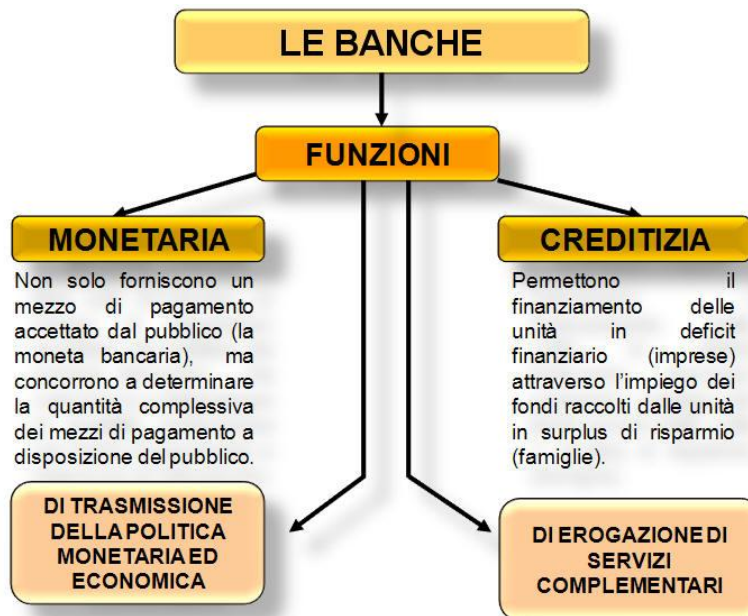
LE BANCHE

FUNZIONI

MONETARIA

Non solo forniscono un mezzo di pagamento accettato dal pubblico (la moneta bancaria), ma concorrono a determinare la quantità complessiva dei mezzi di pagamento a disposizione del pubblico.

CREDITIZIA

Permettono il finanziamento delle unità in deficit finanziario (imprese) attraverso l'impiego dei fondi raccolti dalle unità in surplus di risparmio (famiglie).

DI TRASMISSIONE DELLA POLITICA MONETARIA ED ECONOMICA

DI EROGAZIONE DI SERVIZI COMPLEMENTARI